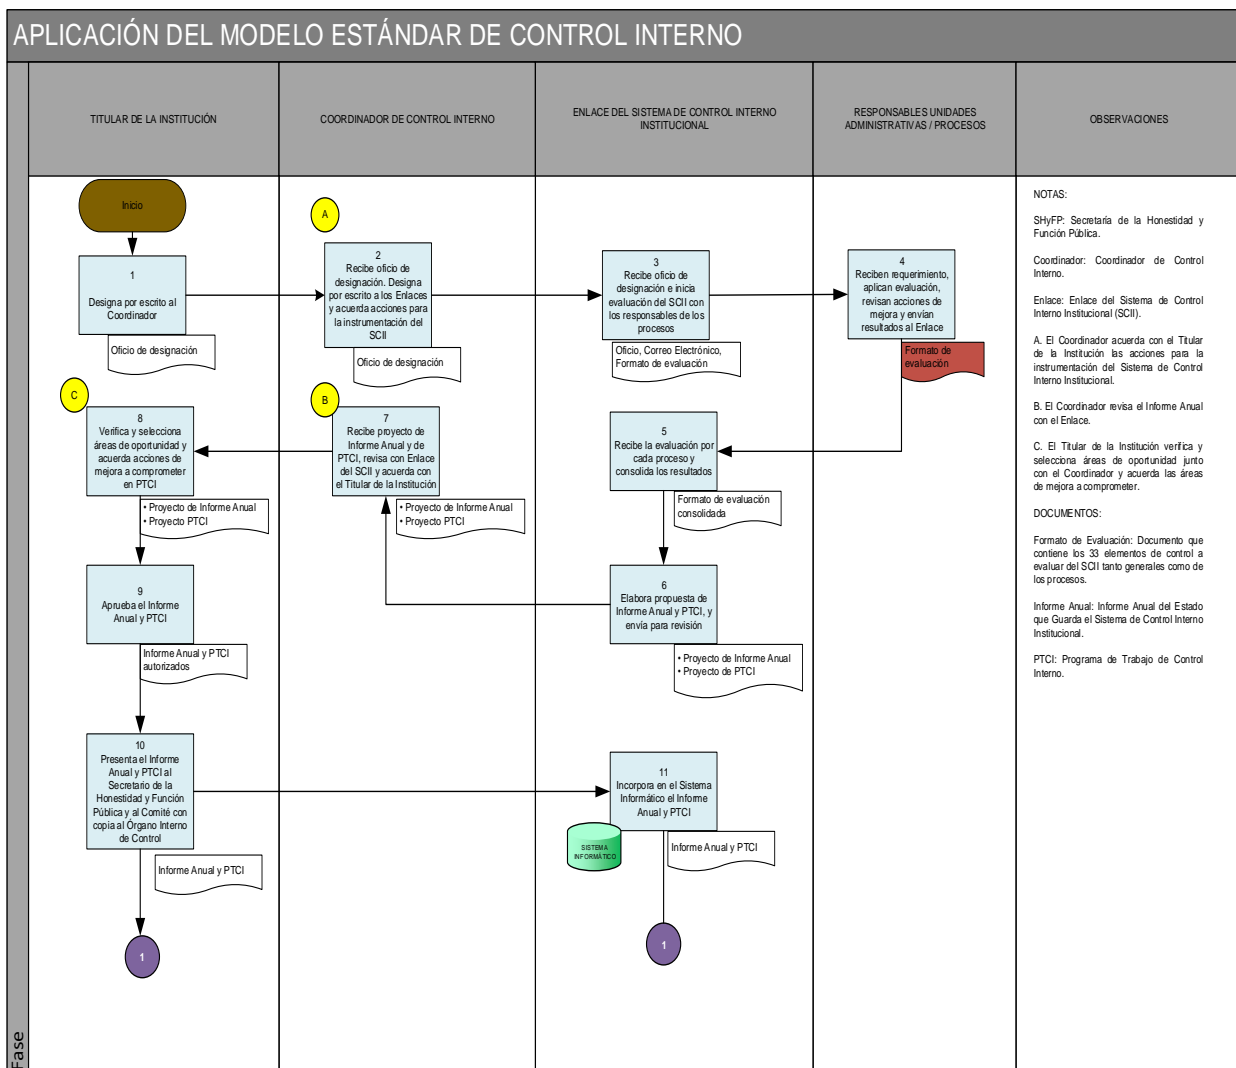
APLICACIÓN DEL MODELO ESTÁNDAR DE CONTROL INTERNO

TITULAR DE LA INSTITUCIÓN

COORDINADOR DE CONTROL INTERNO

ENLACE DEL SISTEMA DE CONTROL INTERNO INSTITUCIONAL

RESPONSABLES UNIDADES ADMINISTRATIVAS / PROCESOS

OBSERVACIONES

Inicio

1
Designa por escrito al Coordinador

Oficio de designación

A

2
Recibe oficio de designación. Designa por escrito a los Enlaces y acuerda acciones para la instrumentación del SCII

Oficio de designación

3
Recibe oficio de designación e inicia evaluación del SCII con los responsables de los procesos

Oficio, Correo Electrónico, Formato de evaluación

4
Reciben requerimiento, aplican evaluación, revisan acciones de mejora y envían resultados al Enlace

Formato de evaluación

C

8
Verifica y selecciona áreas de oportunidad y acuerda acciones de mejora a comprometer en PTCI

• Proyecto de Informe Anual
• Proyecto PTCI

B

7
Recibe proyecto de Informe Anual y de PTCI, revisa con Enlace del SCII y acuerda con el Titular de la Institución

• Proyecto de Informe Anual
• Proyecto PTCI

5
Recibe la evaluación por cada proceso y consolida los resultados

Formato de evaluación consolidada

9
Aprueba el Informe Anual y PTCI

Informe Anual y PTCI autorizados

6
Elabora propuesta de Informe Anual y PTCI, y envía para revisión

• Proyecto de Informe Anual
• Proyecto de PTCI

10
Presenta el Informe Anual y PTCI al Secretario de la Honestidad y Función Pública y al Comité con copia al Órgano Interno de Control

Informe Anual y PTCI

11
Incorpora en el Sistema Informático el Informe Anual y PTCI

SISTEMA INFORMÁTICO

Informe Anual y PTCI

1

1

NOTAS:

SHyFP: Secretaría de la Honestidad y Función Pública.

Coordinador: Coordinador de Control Interno.

Enlace: Enlace del Sistema de Control Interno Institucional (SCII).

A. El Coordinador acuerda con el Titular de la Institución las acciones para la instrumentación del Sistema de Control Interno Institucional.

B. El Coordinador revisa el Informe Anual con el Enlace.

C. El Titular de la Institución verifica y selecciona áreas de oportunidad junto con el Coordinador y acuerda las áreas de mejora a comprometer.

DOCUMENTOS:

Formato de Evaluación: Documento que contiene los 33 elementos de control a evaluar del SCII tanto generales como de los procesos.

Informe Anual: Informe Anual del Estado que Guarda el Sistema de Control Interno Institucional.

PTCI: Programa de Trabajo de Control Interno.

Fase